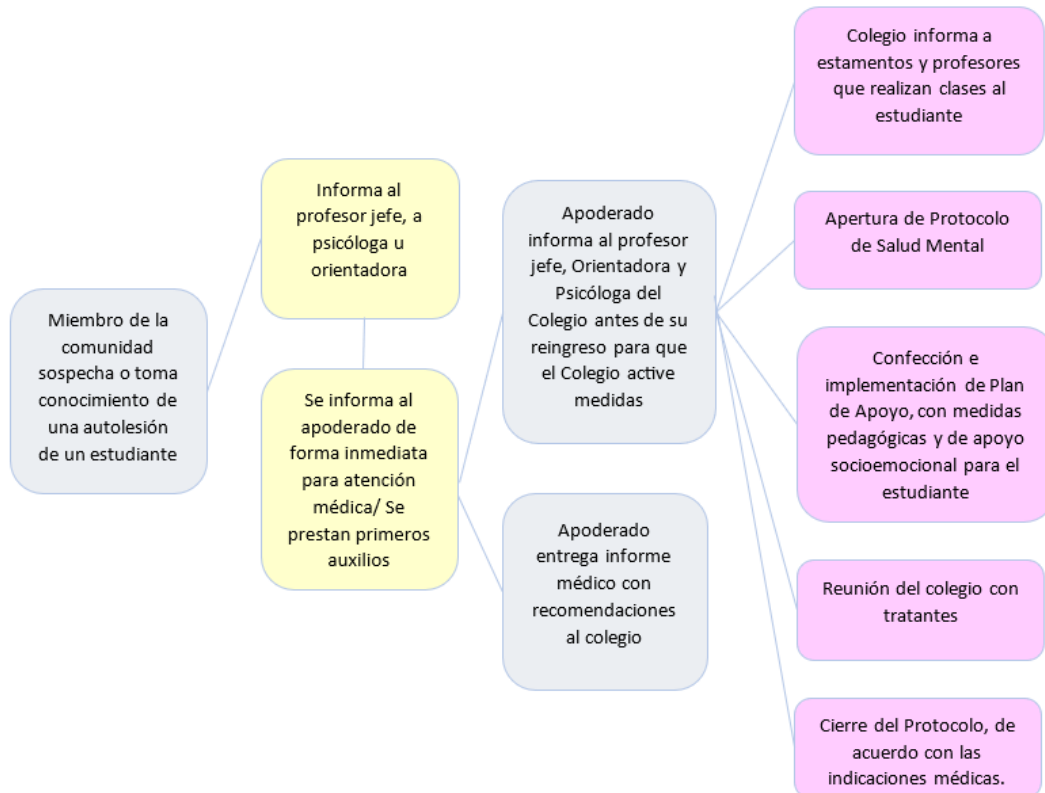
Miembro de la comunidad sospecha o toma conocimiento de una autolesión de un estudiante

Informa al profesor jefe, a psicóloga u orientadora

Se informa al apoderado de forma inmediata para atención médica/ Se prestan primeros auxilios

Apoderado informa al profesor jefe, Orientadora y Psicóloga del Colegio antes de su reingreso para que el Colegio active medidas

Apoderado entrega informe médico con recomendaciones al colegio

Colegio informa a estamentos y profesores que realizan clases al estudiante

Apertura de Protocolo de Salud Mental

Confección e implementación de Plan de Apoyo, con medidas pedagógicas y de apoyo socioemocional para el estudiante

Reunión del colegio con tratantes

Cierre del Protocolo, de acuerdo con las indicaciones médicas.